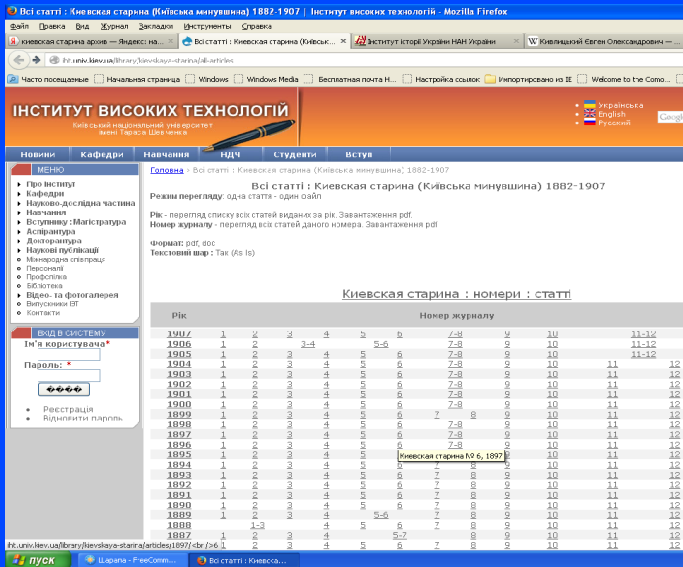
Всі статті : Киевская старина (Київська минувшина) 1882-1907 | Інститут високих технологій - Mozilla Firefox

Файл Правка Вид Журнал Закладки Инструменты Справка

киевская старина архив — Яндекс: на... | Всі статті : Киевская старина (Київськ... | Інститут історії України НАН України | Квалицький Євген Олександрович — ...

iht.univ.kiev.ua/library/kievskaya-starina/all-articles

Часто посещаемые | Начальная страница | Windows | Windows Media | Бесплатная почта H... | Настройка ссылок | Импортировано из IE | Welcome to the Como...

ІНСТИТУТ ВИСОКИХ ТЕХНОЛОГІЙ
Київський національний університет імені Тараса Шевченка

Українська
English
Русский

Новини | Кафедри | Навчання | НДЧ | Студенти | Вступ

МЕНЮ
Про інститут
Кафедри
Науково-дослідна частина
Навчання
Вступнику : Магістратура
Аспірантура
Докторантура
Наукові публікації
Міжнародна співпраця
Персоналії
Профспілка
Бібліотека
Відео- та фотогалерея
Випускники ВТ
Контакти

ВХІД В СИСТЕМУ
Ім'я користувача*
Пароль: *
����
Реєстрація
Відновити пароль

Головна › Всі статті : Киевская старина (Київська минувшина) 1882-1907

Всі статті : Киевская старина (Київська минувшина) 1882-1907

Режим перегляду: одна стаття - один файл

Рік - перегляд списку всіх статей виданих за рік. Завантаження pdf.
Номер журналу - перегляд всіх статей даного номера. Завантаження pdf

Формат: pdf, doc
Текстовий шар : Так (As Is)

Киевская старина : номери : статті

| Рік | Номер журналу | | | | | | | | | | | |
|---|---|---|---|---|---|---|---|---|---|---|---|---|
| 1907 | 1 | 2 | 3 | 4 | 5 | 6 | | 7-8 | 9 | 10 | | 11-12 |
| 1906 | 1 | 2 | 3-4 | | 5-6 | | | 7-8 | 9 | 10 | | 11-12 |
| 1905 | 1 | 2 | 3 | 4 | 5 | 6 | | 7-8 | 9 | 10 | | 11-12 |
| 1904 | 1 | 2 | 3 | 4 | 5 | 6 | | 7-8 | 9 | 10 | 11 | 12 |
| 1903 | 1 | 2 | 3 | 4 | 5 | 6 | | 7-8 | 9 | 10 | 11 | 12 |
| 1902 | 1 | 2 | 3 | 4 | 5 | 6 | | 7-8 | 9 | 10 | 11 | 12 |
| 1901 | 1 | 2 | 3 | 4 | 5 | 6 | | 7-8 | 9 | 10 | 11 | 12 |
| 1900 | 1 | 2 | 3 | 4 | 5 | 6 | | 7-8 | 9 | 10 | 11 | 12 |
| 1899 | 1 | 2 | 3 | 4 | 5 | 6 | 7 | 8 | 9 | 10 | 11 | 12 |
| 1898 | 1 | 2 | 3 | 4 | 5 | 6 | | 7-8 | 9 | 10 | 11 | 12 |
| 1897 | 1 | 2 | 3 | 4 | 5 | 6 | | 7-8 | 9 | 10 | 11 | 12 |
| 1896 | 1 | 2 | 3 | 4 | 5 | 6 | | 7-8 | 9 | 10 | 11 | 12 |
| 1895 | 1 | 2 | 3 | 4 | 5 | | | | 9 | 10 | 11 | 12 |
| 1894 | 1 | 2 | 3 | 4 | 5 | 6 | 7 | 8 | 9 | 10 | 11 | 12 |
| 1893 | 1 | 2 | 3 | 4 | 5 | 6 | 7 | 8 | 9 | 10 | 11 | 12 |
| 1892 | 1 | 2 | 3 | 4 | 5 | 6 | 7 | 8 | 9 | 10 | 11 | 12 |
| 1891 | 1 | 2 | 3 | 4 | 5 | 6 | 7 | 8 | 9 | 10 | 11 | 12 |
| 1890 | 1 | 2 | 3 | 4 | 5 | 6 | 7 | 8 | 9 | 10 | 11 | 12 |
| 1889 | 1 | 2 | 3 | 4 | 5-6 | | 7 | 8 | 9 | 10 | 11 | 12 |
| 1888 | | 1-3 | | 4 | 5 | 6 | 7 | 8 | 9 | 10 | 11 | 12 |
| 1887 | 1 | 2 | 3 | 4 | | 5-7 | | 8 | 9 | 10 | 11 | 12 |
| | 1 | 2 | 3 | 4 | 5 | 6 | 7 | 8 | 9 | 10 | 11 | 12 |

Киевская старина № 6, 1897

iht.univ.kiev.ua/library/kievskaya-starina/articles1897/<br />6

пуск | Щарапа - FreeComm... | Всі статті : Киевска...